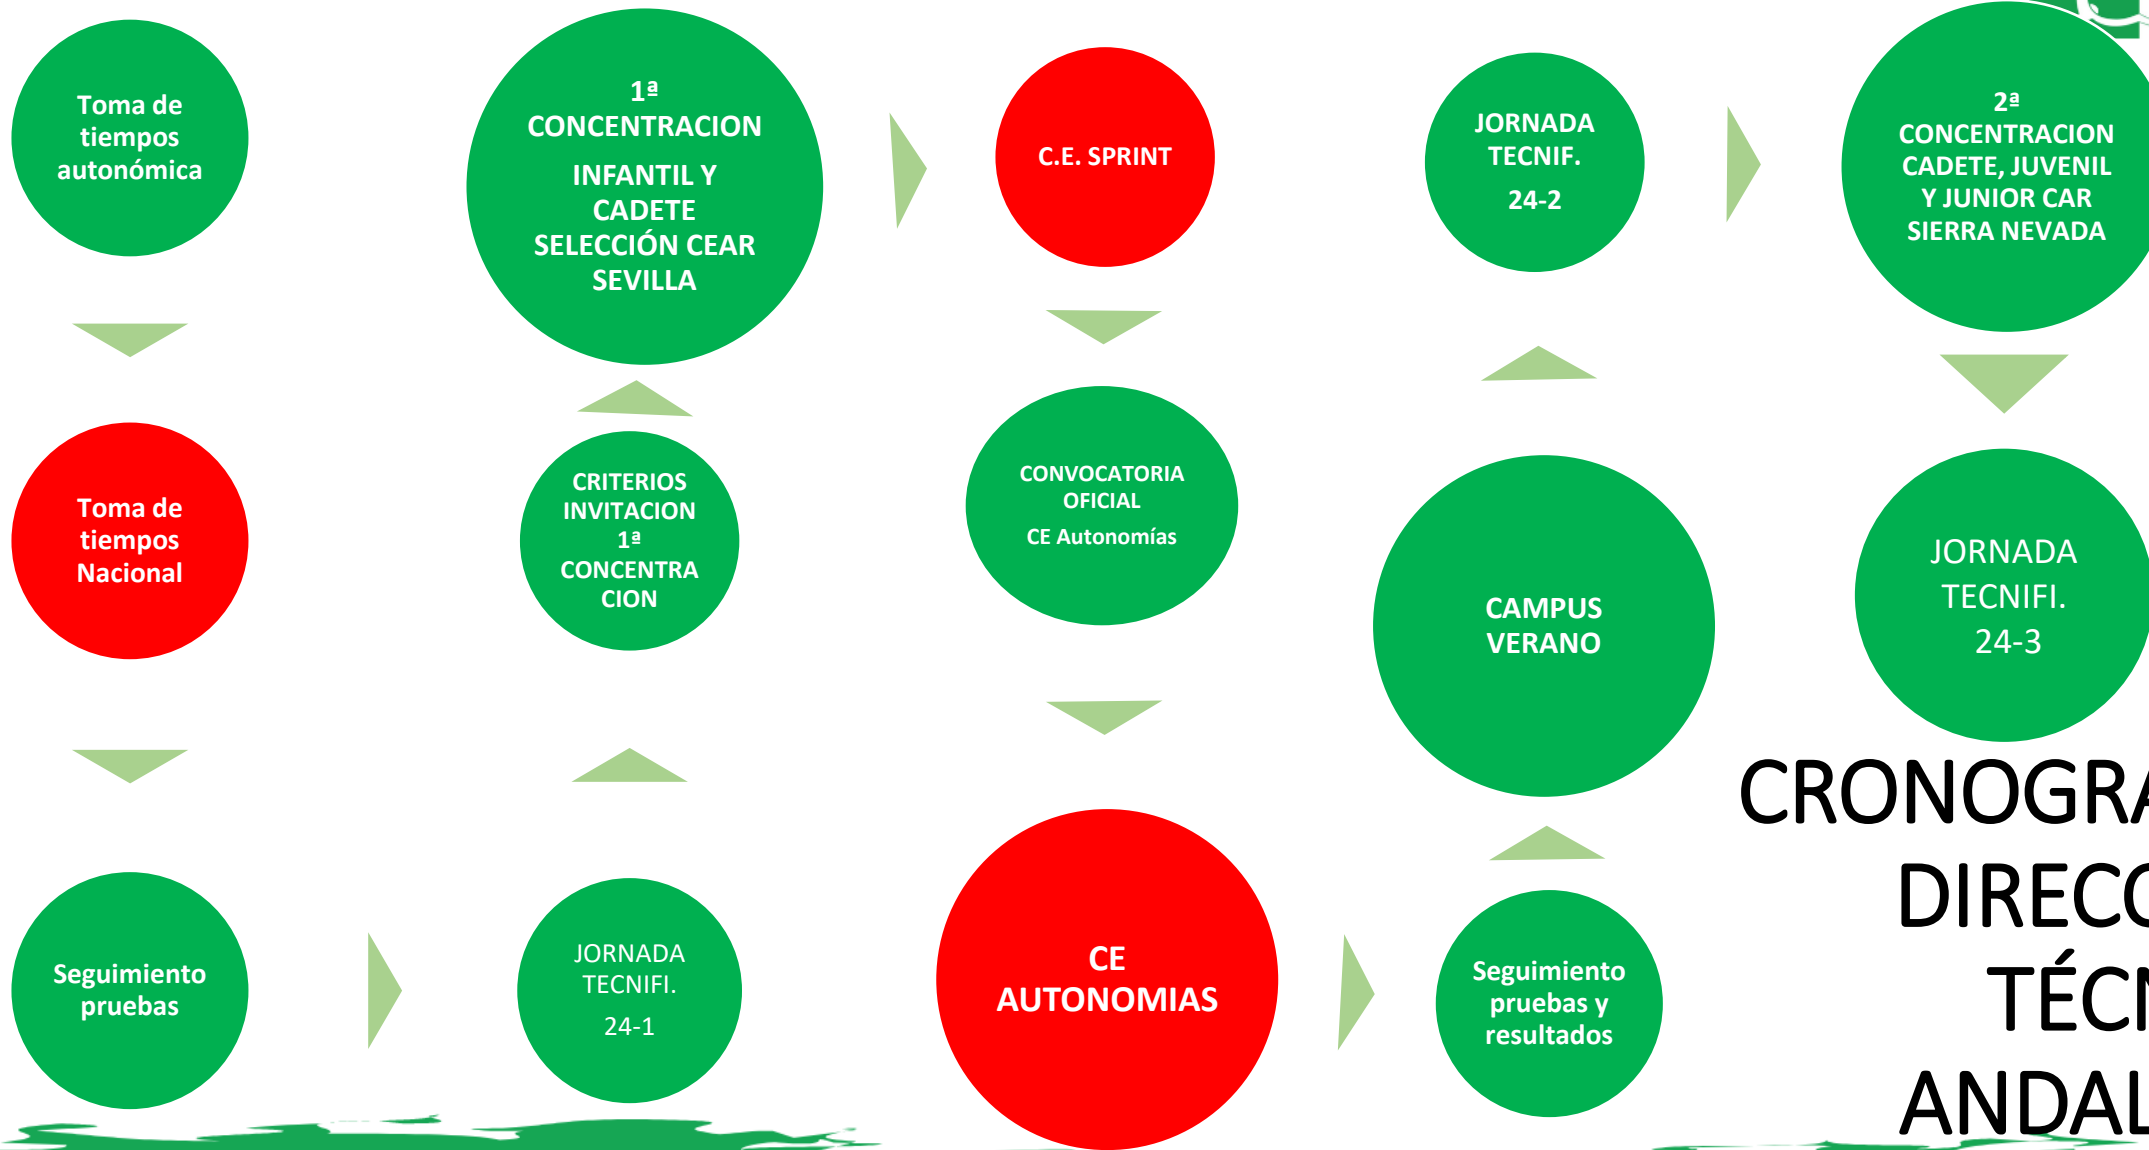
Toma de tiempos autonómica

Toma de tiempos Nacional

Seguimiento pruebas

JORNADA TECNIFI. 24-1

CRITERIOS INVITACION 1ª CONCENTRACION

1ª CONCENTRACION

INFANTIL Y CADETE SELECCIÓN CEAR SEVILLA

C.E. SPRINT

CONVOCATORIA OFICIAL

CE Autonomías

CE AUTONOMIAS

Seguimiento pruebas y resultados

CAMPUS VERANO

JORNADA TECNIF.

24-2

2ª CONCENTRACION CADETE, JUVENIL Y JUNIOR CAR SIERRA NEVADA

JORNADA TECNIFI. 24-3

CRONOGR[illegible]
DIREC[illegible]
TÉC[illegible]
ANDAL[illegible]